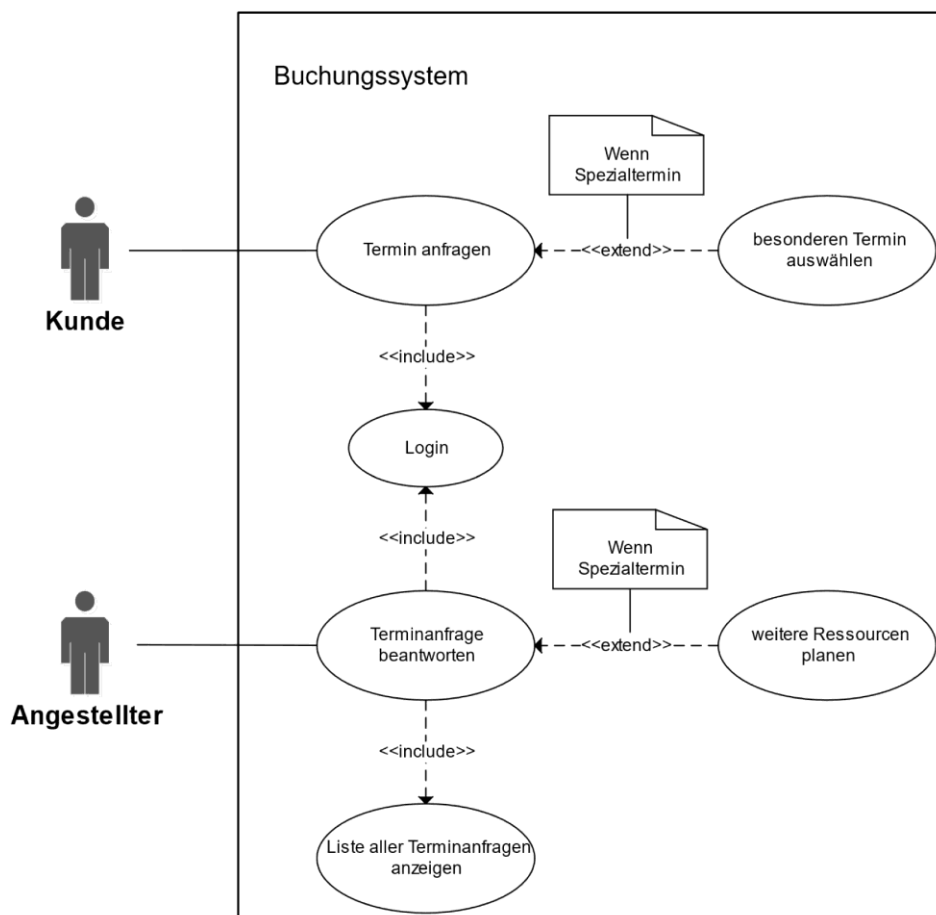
Buchungssystem

Wenn Spezialtermin

Kunde

Termin anfragen

<<extend>>

besonderen Termin auswählen

<<include>>

Login

<<include>>

Wenn Spezialtermin

Angestellter

Terminanfrage beantworten

<<extend>>

weitere Ressourcen planen

<<include>>

Liste aller Terminanfragen anzeigen